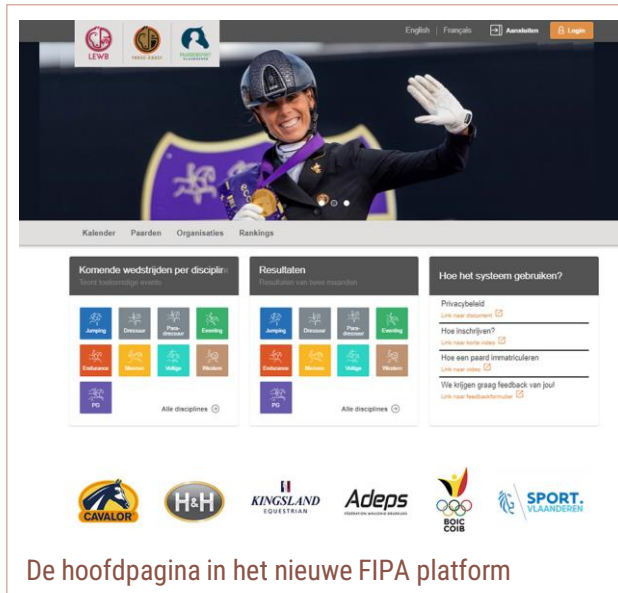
LEWB

English | Français | Aansluiten | Login

Kalender Paarden Organisaties Rankings

Komende wedstrijden per discipline
Toont toekomstige events

Jumping | Dressuur | Para-dressuur | Eventing
Endurance | Mennen | Voltige | Western
PG

Alle disciplines

Resultaten
Resultaten van twee maanden

Jumping | Dressuur | Para-dressuur | Eventing
Endurance | Mennen | Voltige | Western
PG

Alle disciplines

Hoe het systeem gebruiken?

Privacybeleid
Link naar document

Hoe inschrijven?
Link naar korte video

Hoe een paard immatriculeren
Link naar video

We krijgen graag feedback van jou!
Link naar feedbackformulier

CAVALOR

H&H

KINGSLAND EQUESTRIAN

Adeps

BOIC COIB

SPORT. VLAANDEREN

De hoofdpagina in het nieuwe FIPA platform